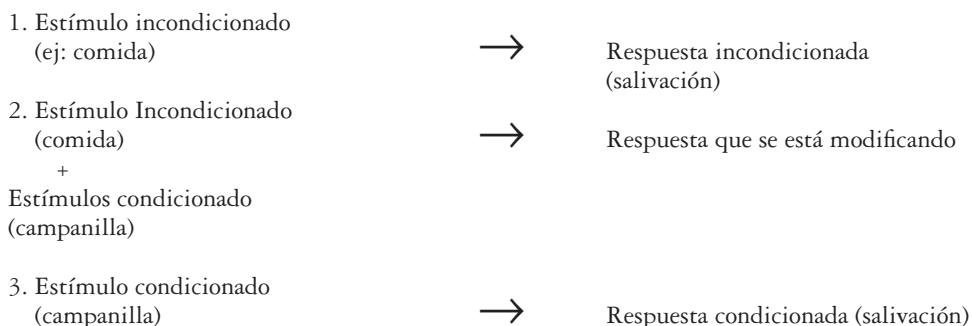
1. Estímulo incondicionado (ej: comida) $\rightarrow$ Respuesta incondicionada (salivación)

2. Estímulo Incondicionado (comida) $\rightarrow$ Respuesta que se está modificando
+
Estímulos condicionado (campanilla)

3. Estímulo condicionado (campanilla) $\rightarrow$ Respuesta condicionada (salivación)